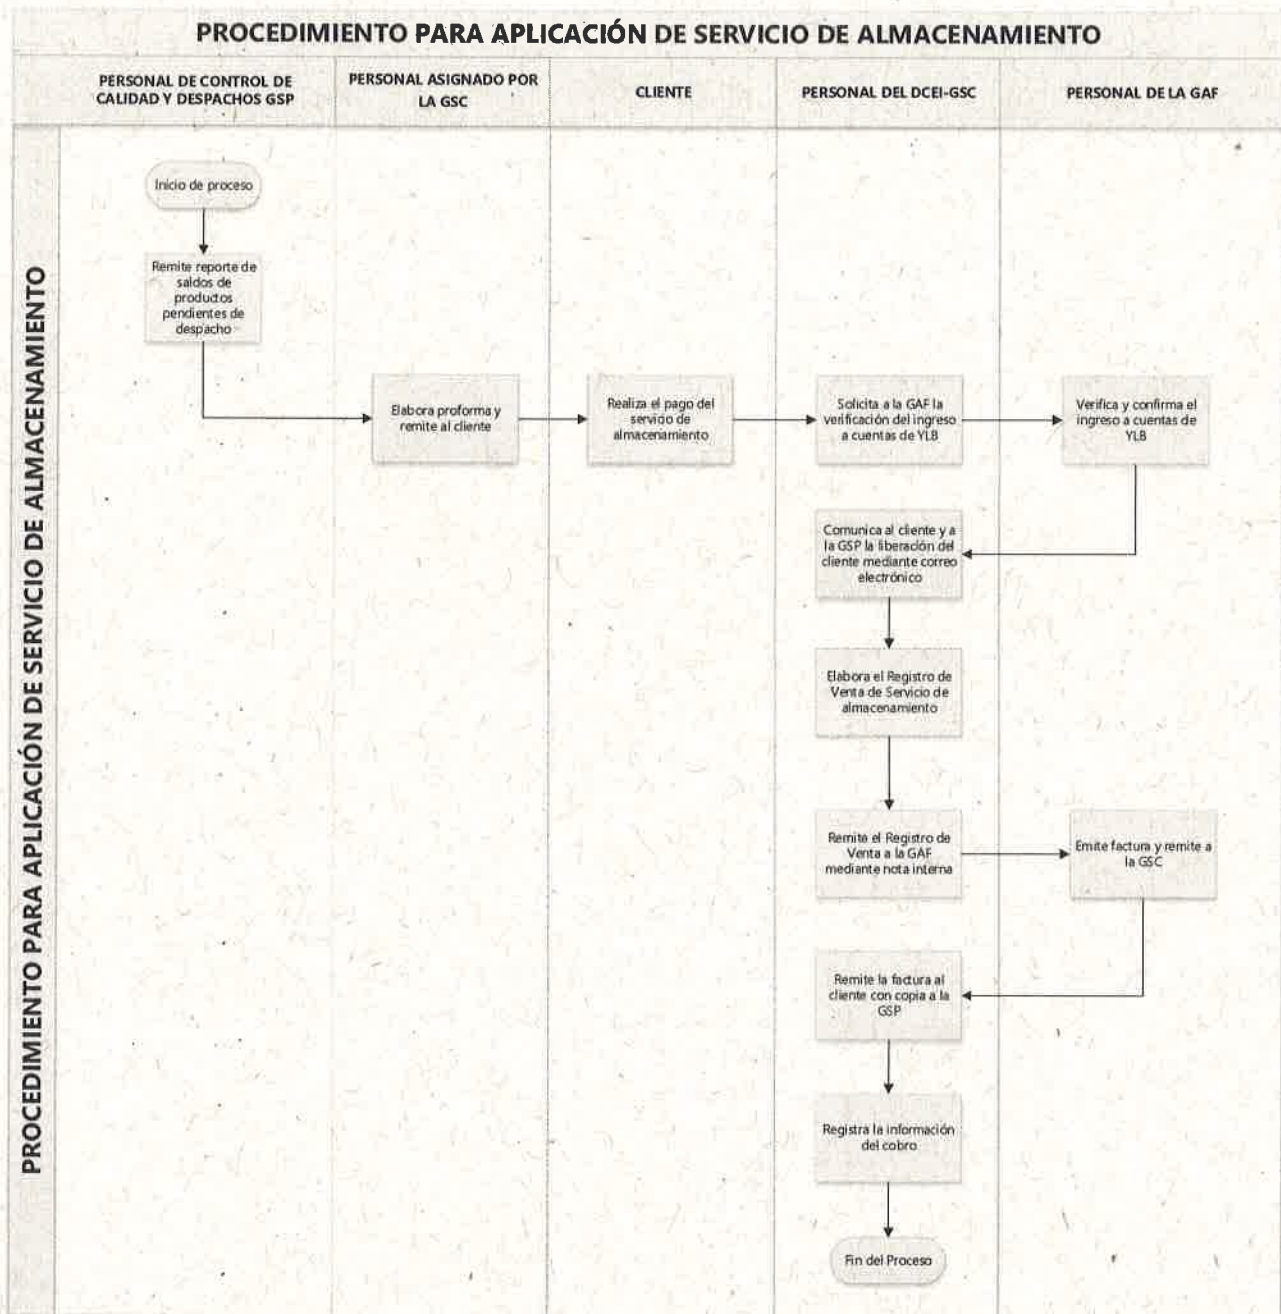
PROCEDIMIENTO PARA APLICACIÓN DE SERVICIO DE ALMACENAMIENTO

| PERSONAL DE CONTROL DE CALIDAD Y DESPACHOS GSP | PERSONAL ASIGNADO POR LA GSC | CLIENTE | PERSONAL DEL DCEI-GSC | PERSONAL DE LA GAF |
|---|---|---|---|---|

PROCEDIMIENTO PARA APLICACIÓN DE SERVICIO DE ALMACENAMIENTO

Inicio de proceso

Remite reporte de saldos de productos pendientes de despacho

Elabora proforma y remite al cliente

Realiza el pago del servicio de almacenamiento

Solicita a la GAF la verificación del ingreso a cuentas de YLB

Verifica y confirma el ingreso a cuentas de YLB

Comunica al cliente y a la GSP la liberación del cliente mediante correo electrónico

Elabora el Registro de Venta de Servicio de almacenamiento

Remite el Registro de Venta a la GAF mediante nota interna

Emite factura y remite a la GSC

Remite la factura al cliente con copia a la GSP

Registra la información del cobro

Fin del Proceso